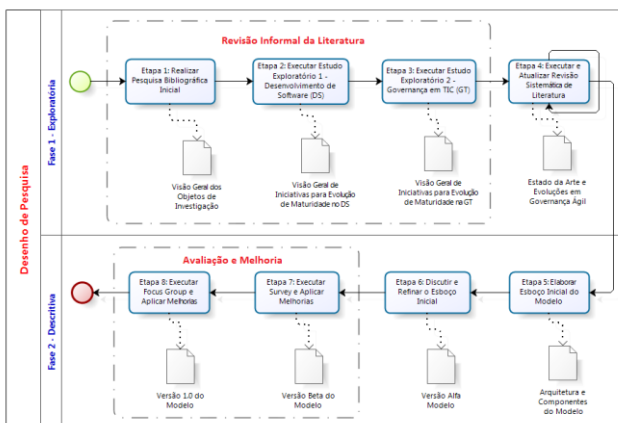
Desenho de Pesquisa

Fase 1 - Exploratória

Revisão Informal da Literatura

Etapa 1: Realizar Pesquisa Bibliográfica Inicial

Etapa 2: Executar Estudo Exploratório 1 - Desenvolvimento de Software (DS)

Etapa 3: Executar Estudo Exploratório 2 - Governança em TIC (GT)

Etapa 4: Executar e Atualizar Revisão Sistemática de Literatura

Visão Geral dos Objetos de Investigação

Visão Geral de Iniciativas para Evolução de Maturidade no DS

Visão Geral de Iniciativas para Evolução de Maturidade na GT

Estado da Arte e Evoluções em Governança Ágil

Fase 2 - Descritiva

Avaliação e Melhoria

Etapa 8: Executar Focus Group e Aplicar Melhorias

Etapa 7: Executar Survey e Aplicar Melhorias

Etapa 6: Discutir e Refinar o Esboço Inicial

Etapa 5: Elaborar Esboço Inicial do Modelo

Versão 1.0 do Modelo

Versão Beta do Modelo

Versão Alfa Modelo

Arquitetura e Componentes do Modelo